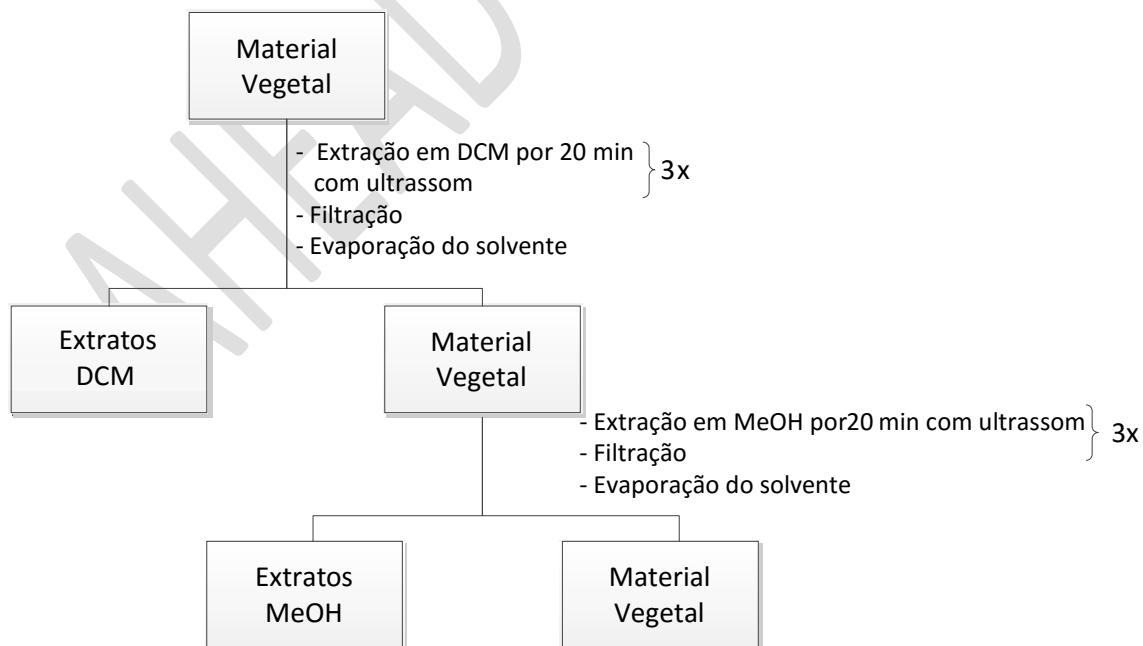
Material Vegetal

- Extração em DCM por 20 min com ultrassom
3x
- Filtração
- Evaporação do solvente

Extratos DCM

Material Vegetal

- Extração em MeOH por20 min com ultrassom
- Filtração
3x
- Evaporação do solvente

Extratos MeOH

Material Vegetal

AHFAD